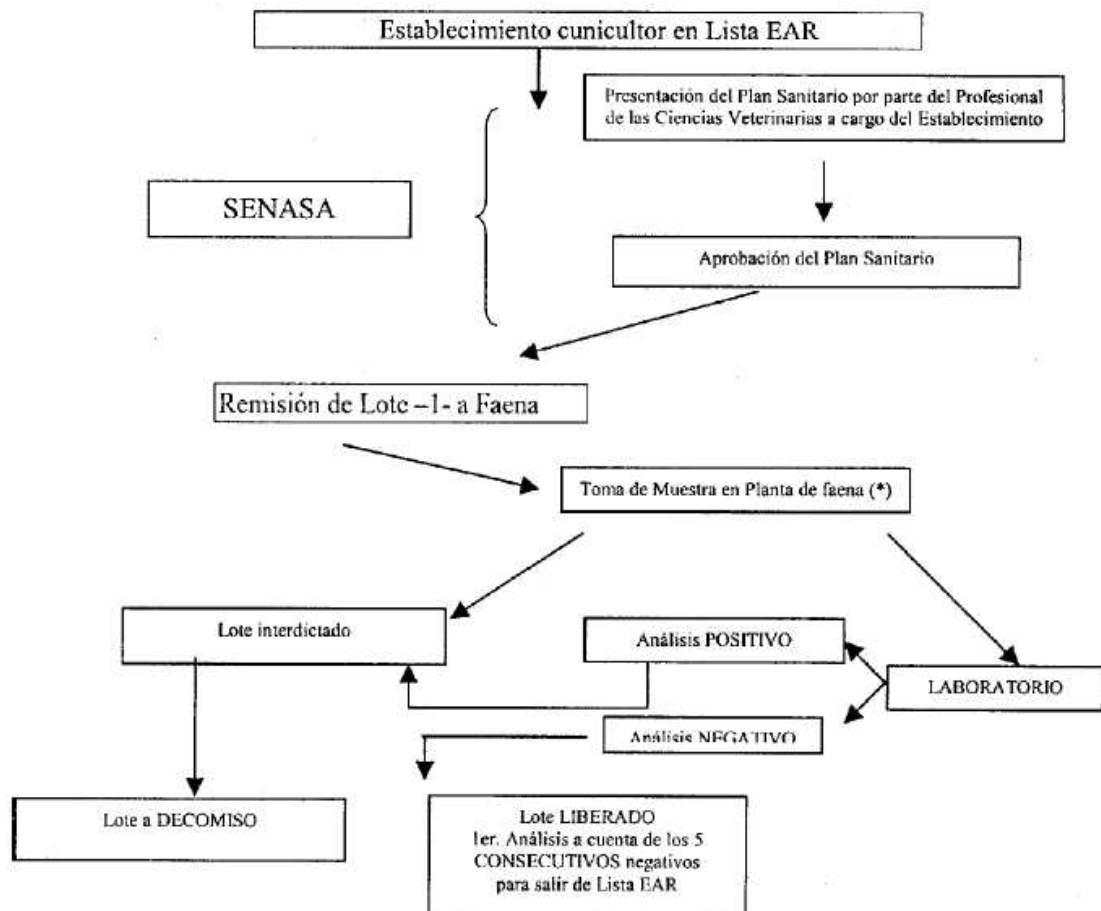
Establecimiento cunicultor en Lista EAR

Presentación del Plan Sanitario por parte del Profesional de las Ciencias Veterinarias a cargo del Establecimiento

SENASA

Aprobación del Plan Sanitario

Remisión de Lote –1- a Faena

Toma de Muestra en Planta de faena (*)

Lote interdictado

Análisis POSITIVO

LABORATORIO

Análisis NEGATIVO

Lote a DECOMISO

Lote LIBERADO
1er. Análisis a cuenta de los 5 CONSECUTIVOS negativos para salir de Lista EAR